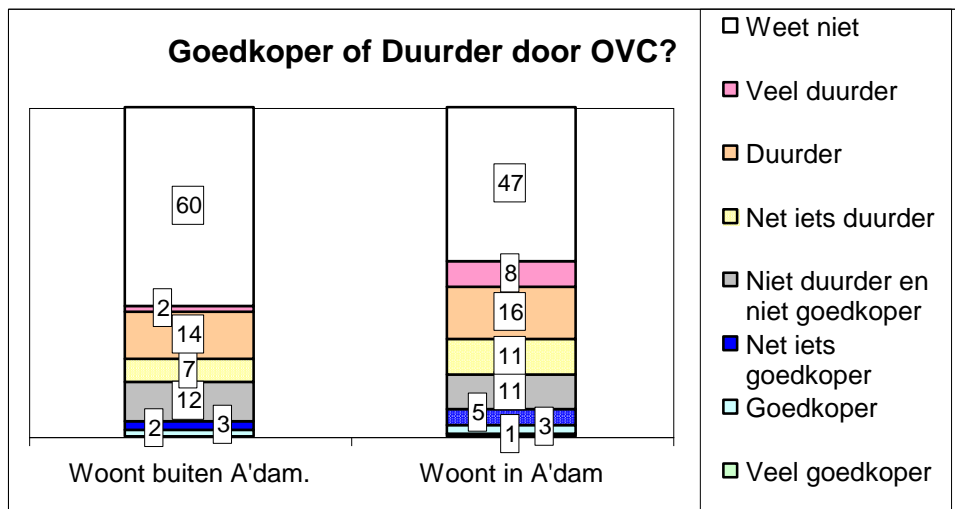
Goedkoper of Duurder door OVC?

60
2
14
7
12
2
3

47
8
16
11
11
5
1
3

Woont buiten A'dam.
Woont in A'dam

Weet niet
Veel duurder
Duurder
Net iets duurder
Niet duurder en niet goedkoper
Net iets goedkoper
Goedkoper
Veel goedkoper